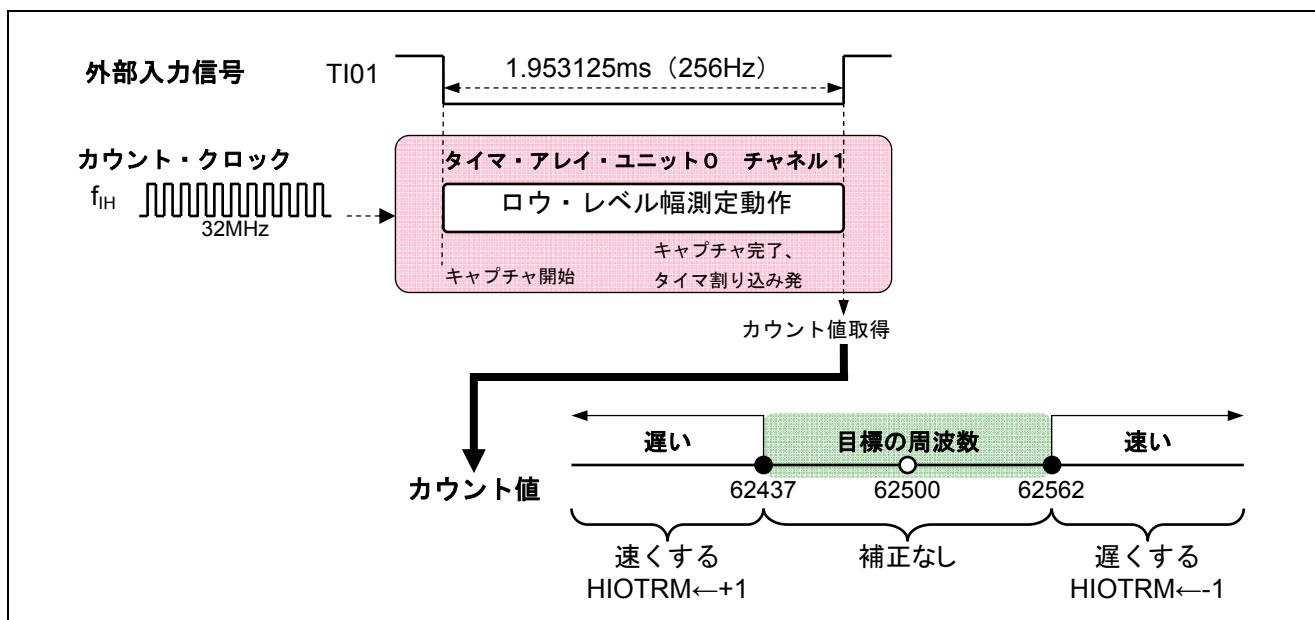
外部入力信号 TI01

1.953125ms（256Hz）

カウント・クロック

$f_{IH}$

32MHz

タイマ・アレイ・ユニット0 チャネル1

ロウ・レベル幅測定動作

キャプチャ開始

キャプチャ完了、
タイマ割り込み発

カウント値取得

遅い

目標の周波数

速い

カウント値

62437

62500

62562

速くする
HIOTRM←+1

補正なし

遅くする
HIOTRM←-1